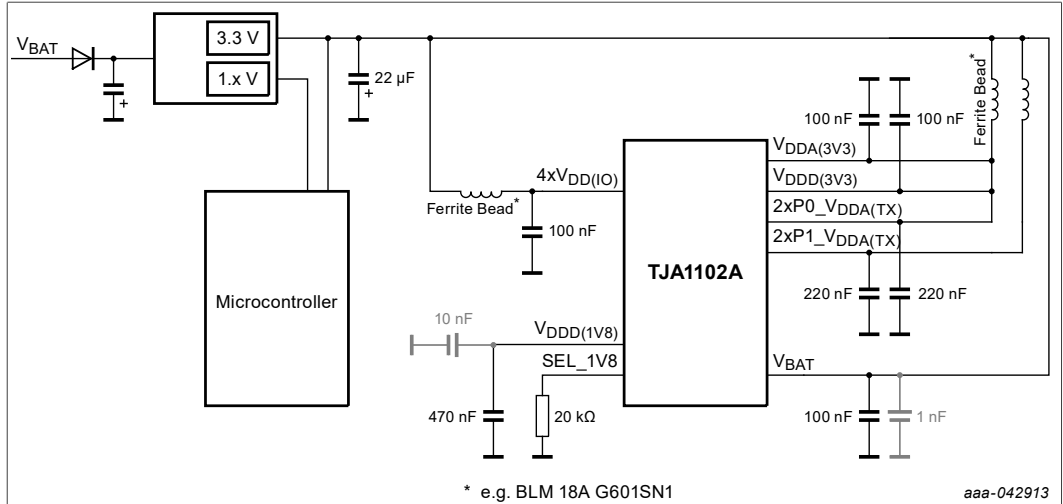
$V_{BAT}$

+

3.3 V

1.x V

22 µF

+

100 nF

100 nF

Ferrite Bead*

$V_{DDA(3V3)}$

$V_{DDD(3V3)}$

$4xV_{DD(IO)}$

Ferrite Bead*

100 nF

$2xP0\_V_{DDA(TX)}$

$2xP1\_V_{DDA(TX)}$

Microcontroller

TJA1102A

220 nF

220 nF

10 nF

$V_{DDD(1V8)}$

SEL_1V8

$V_{BAT}$

470 nF

20 kΩ

100 nF

1 nF

* e.g. BLM 18A G601SN1

aaa-042913